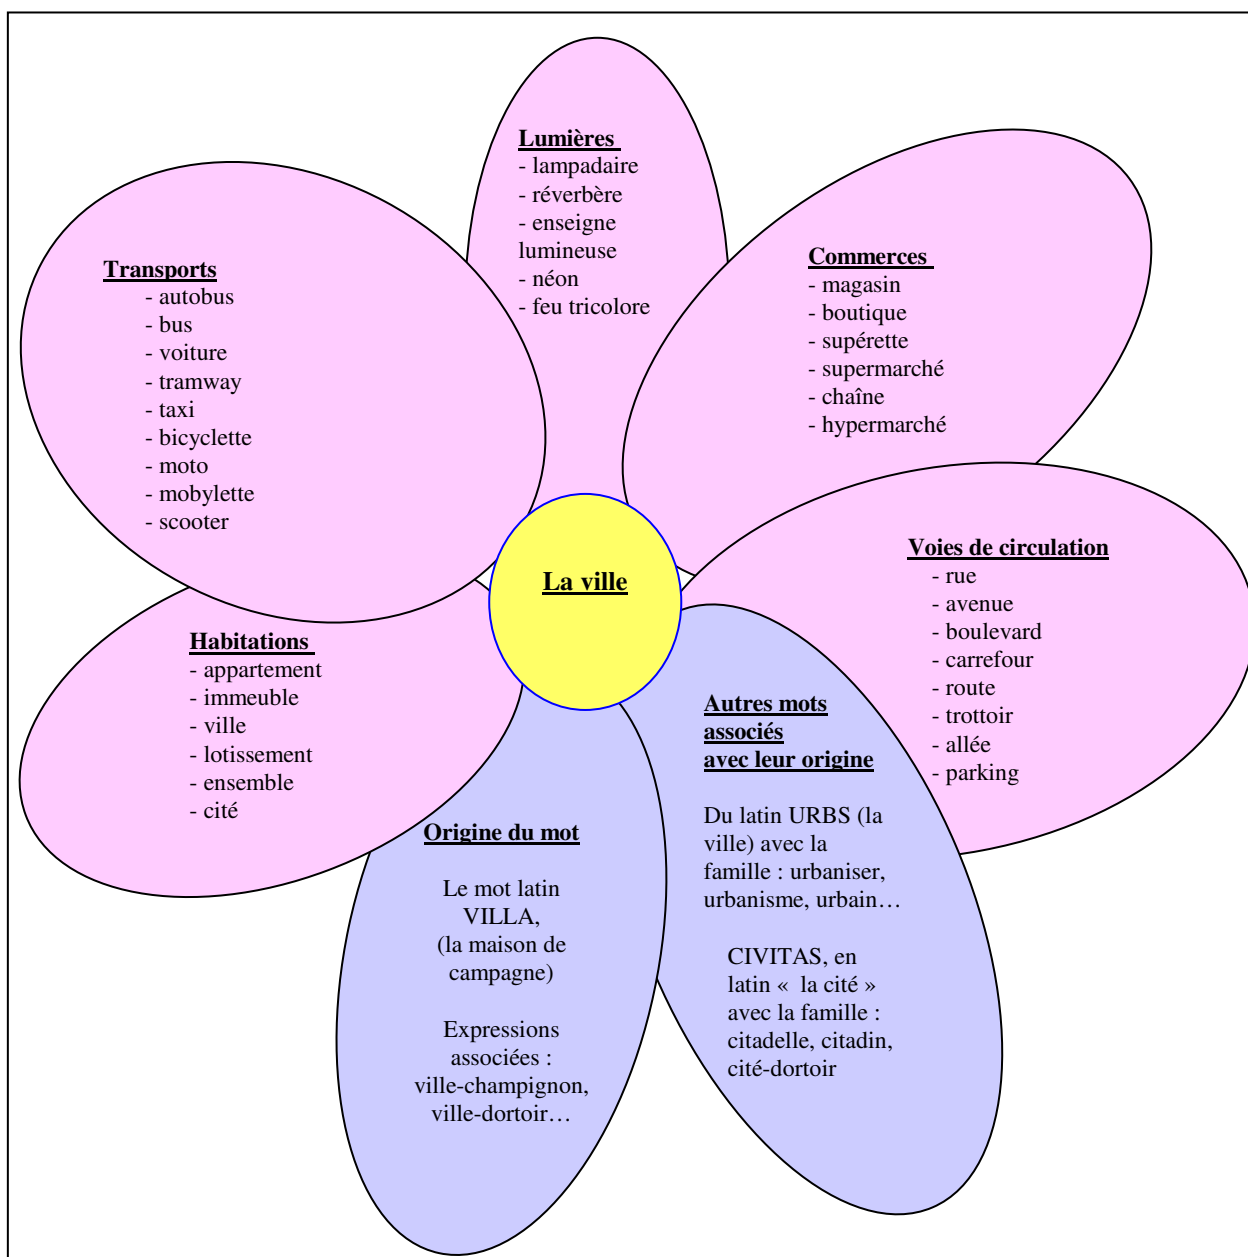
Lumières
- lampadaire
- réverbère
- enseigne lumineuse
- néon
- feu tricolore

Transports
- autobus
- bus
- voiture
- tramway
- taxi
- bicyclette
- moto
- mobylette
- scooter

Commerces
- magasin
- boutique
- supérette
- supermarché
- chaîne
- hypermarché

La ville

Voies de circulation
- rue
- avenue
- boulevard
- carrefour
- route
- trottoir
- allée
- parking

Habitations
- appartement
- immeuble
- ville
- lotissement
- ensemble
- cité

Autres mots associés avec leur origine

Du latin URBS (la ville) avec la famille : urbaniser, urbanisme, urbain…

CIVITAS, en latin « la cité » avec la famille : citadelle, citadin, cité-dortoir

Origine du mot

Le mot latin VILLA, (la maison de campagne)

Expressions associées : ville-champignon, ville-dortoir…